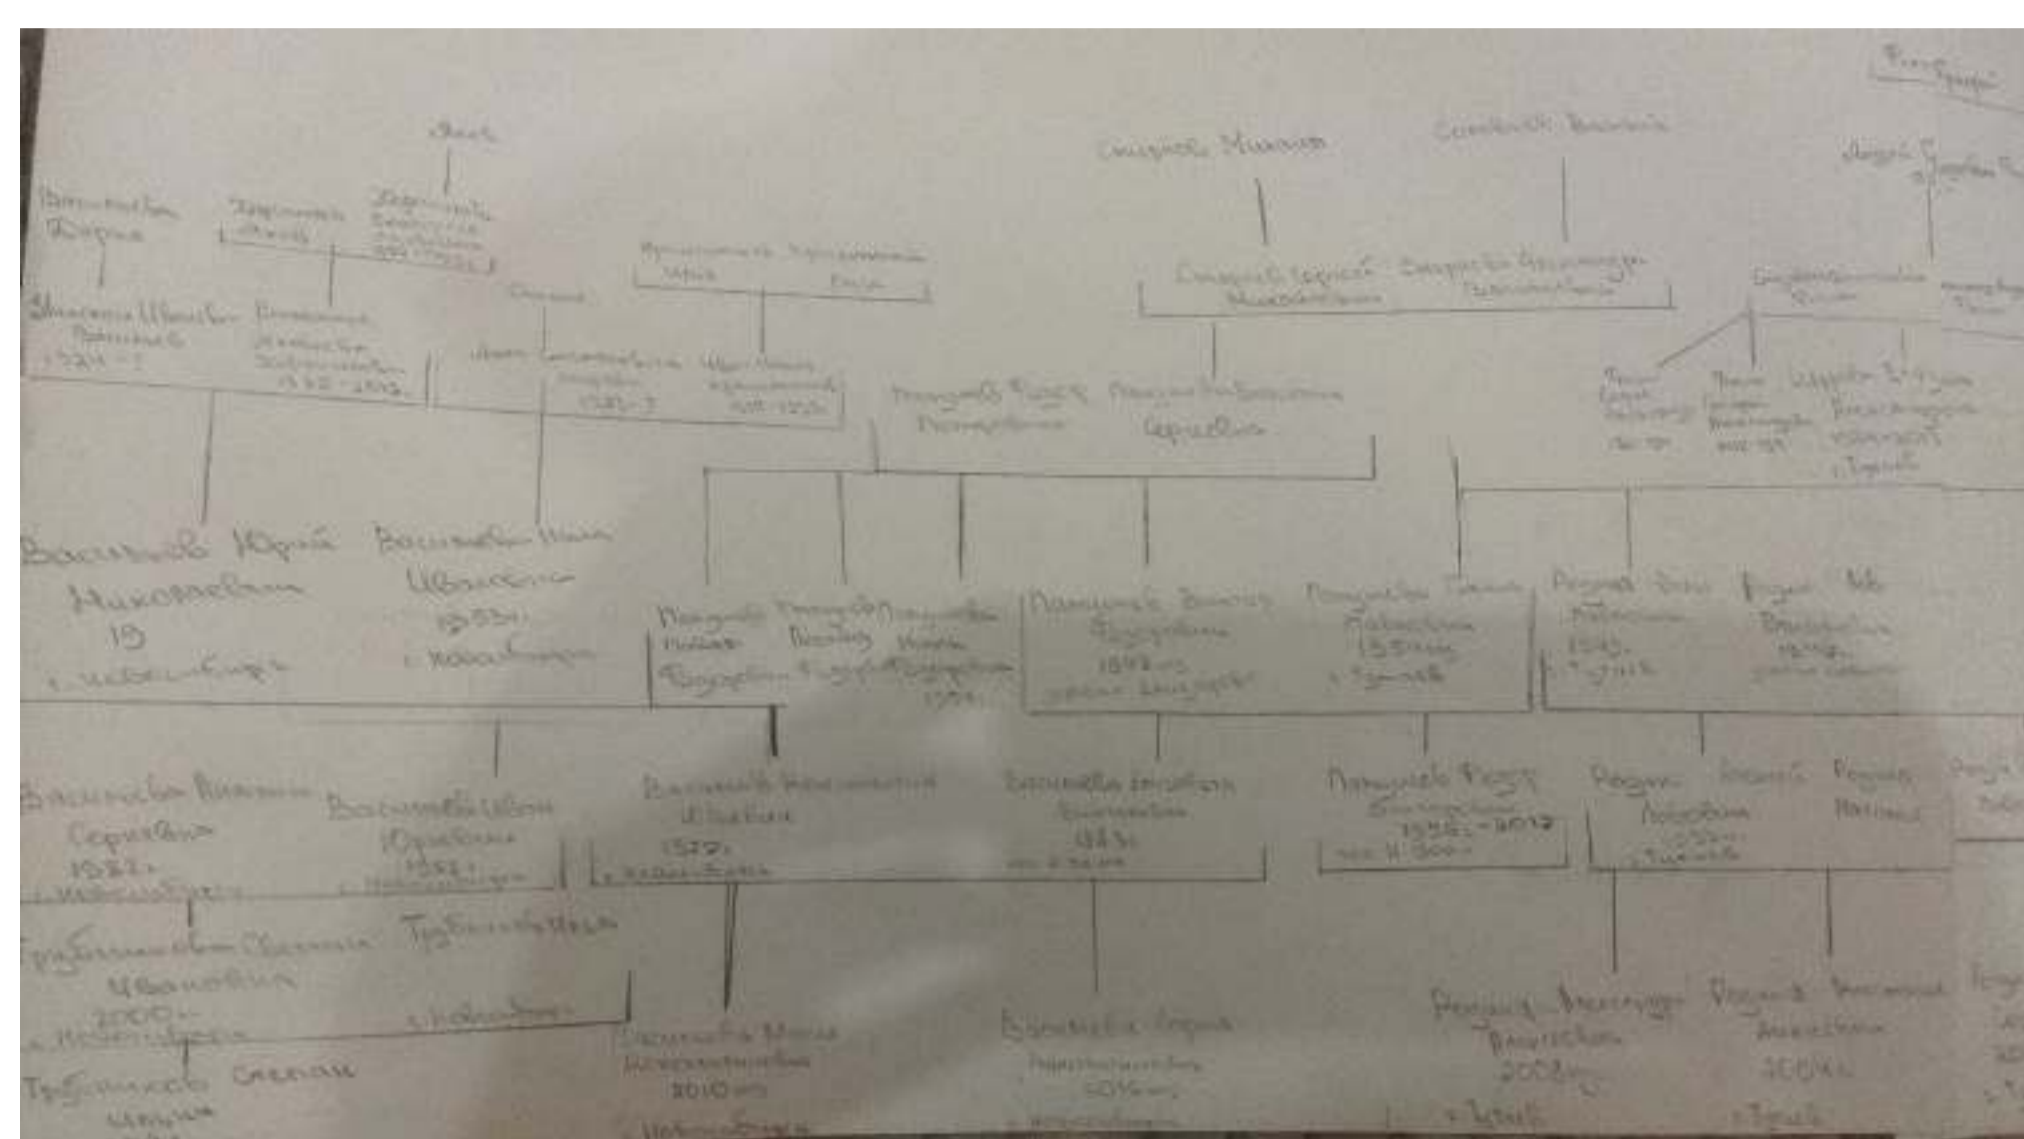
Васильев Юрий Николаевич
19
г. Новосибирск

Васильева Нина Ивановна
1953 г.
г. Новосибирск

Васильева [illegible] Сергеевна
1982 г.
г. Новосибирск

Васильев Иван Юрьевич
1982 г.
г. Новосибирск

Трубникова Светлана Ивановна
2000 г.
г. Новосибирск

Трубников Степан

Васильев Константин Иванович
1977 г.
г. Новосибирск

Васильева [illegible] Викторовна
1983 г.

Васильева Мария Константиновна
2010 г.
г. Новосибирск

Васильева Дарья Константиновна
2016 г.

Смирнов Михаил

Смирнова Валентина

Пацуков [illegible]

Родин Александр Васильевич
2008 г.

Родина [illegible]
2006 г.